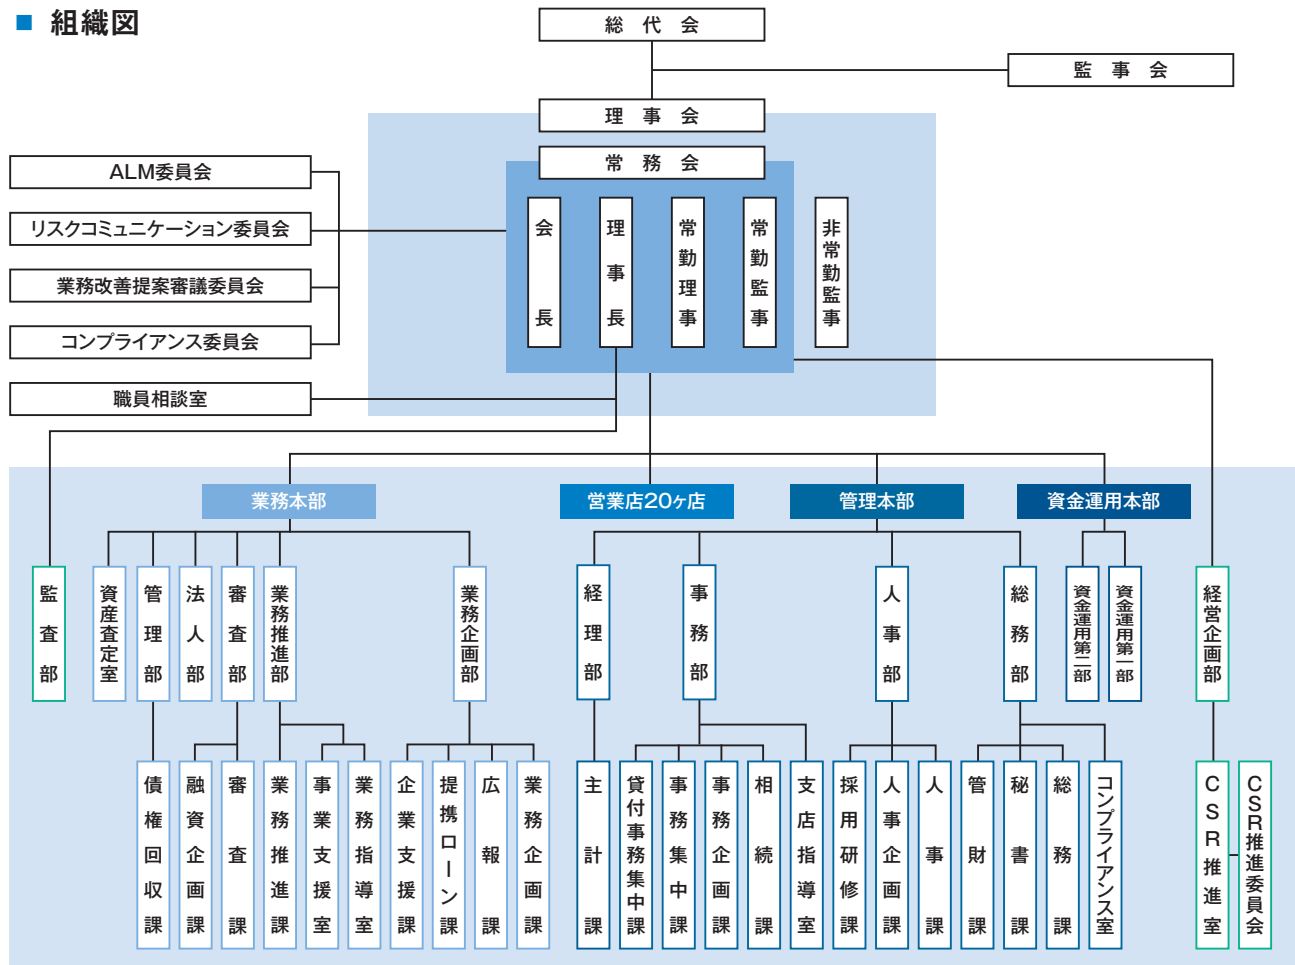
■ 組織図

総代会

監事会

理事会

常務会

ALM委員会

リスクコミュニケーション委員会

業務改善提案審議委員会

コンプライアンス委員会

職員相談室

会長

理事長

常勤理事

常勤監事

非常勤監事

業務本部

営業店20ヶ店

管理本部

資金運用本部

監査部

資産査定室

管理部

法人部

審査部

業務推進部

業務企画部

経理部

事務部

人事部

総務部

資金運用第二部

資金運用第一部

経営企画部

債権回収課

融資企画課

審査課

業務推進課

事業支援室

業務指導室

企業支援課

提携ローン課

広報課

業務企画課

主計課

貸付事務集中課

事務集中課

事務企画課

相続課

支店指導室

採用研修課

人事企画課

人事課

管財課

秘書課

総務課

コンプライアンス室

CSR推進室

CSR推進委員会